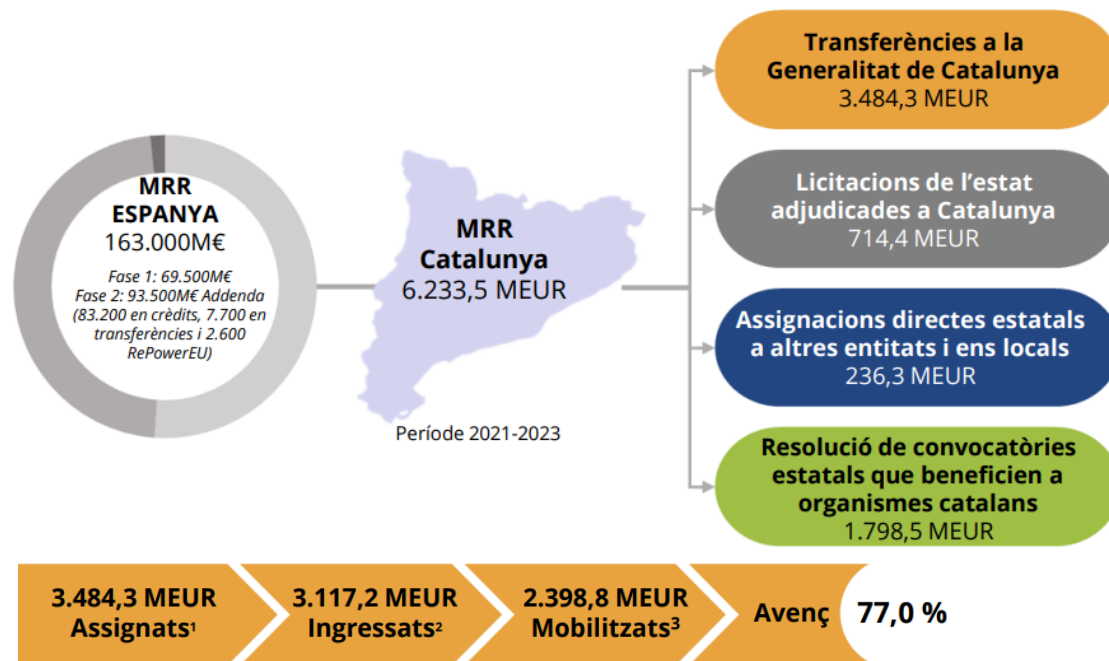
MRR ESPANYA
163.000M€
Fase 1: 69.500M€
Fase 2: 93.500M€ Addenda (83.200 en crèdits, 7.700 en transferències i 2.600 RePowerEU)

MRR Catalunya
6.233,5 MEUR

Període 2021-2023

Transferències a la Generalitat de Catalunya
3.484,3 MEUR

Licitacions de l'estat adjudicades a Catalunya
714,4 MEUR

Assignacions directes estatals a altres entitats i ens locals
236,3 MEUR

Resolució de convocatòries estatals que beneficien a organismes catalans
1.798,5 MEUR

3.484,3 MEUR Assignats$^1$

3.117,2 MEUR Ingressats$^2$

2.398,8 MEUR Mobilitzats$^3$

Avenç 77,0 %